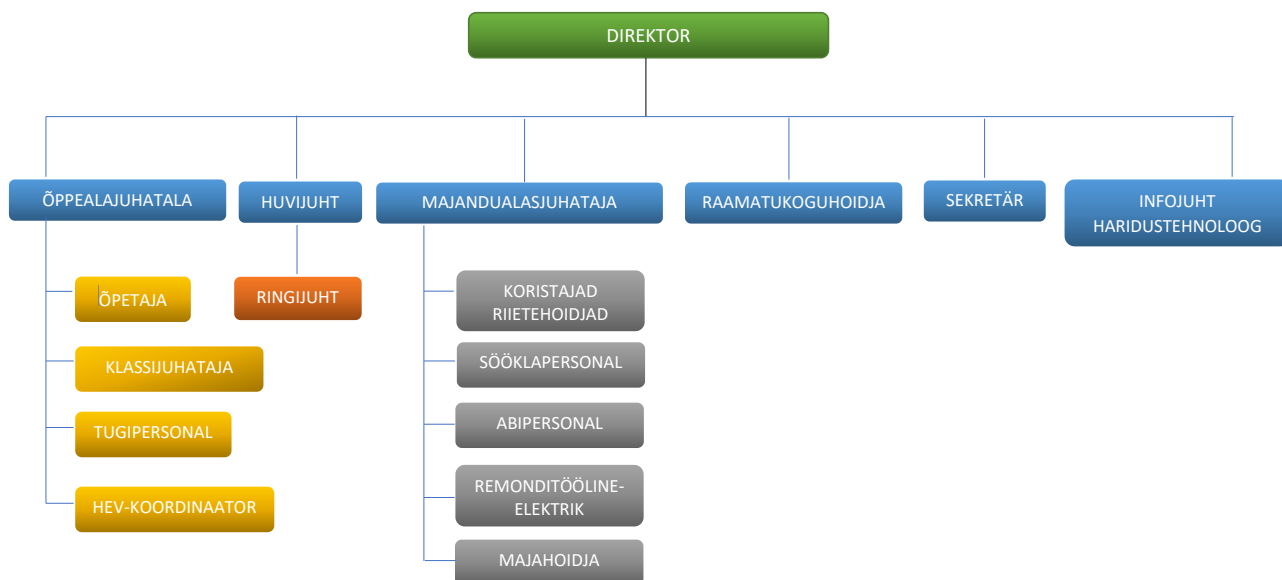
DIREKTOR

ÕPPEALAJUHATALA

ÕPETAJA

KLASSIJUHATAJA

TUGIPERSONAL

HEV-KOORDINAATOR

HUVIJUHT

RINGIJUHT

MAJANDUALASJUHATAJA

KORISTAJAD RIIETEHOIDJAD

SÖÖKLAPERSONAL

ABIPERSONAL

REMONDITÖÖLINE-ELEKTRIK

MAJAHOIDJA

RAAMATUKOGUHOIDJA

SEKRETÄR

INFOJUHT HARIDUSTEHNOLOOG